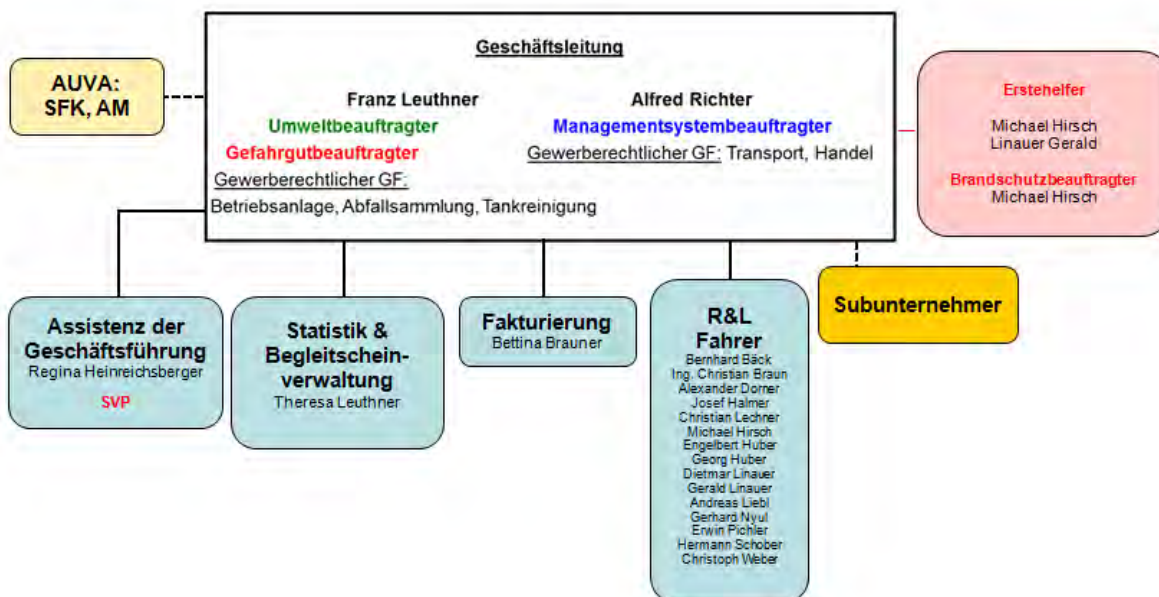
AUVA:
SFK, AM

Geschäftsleitung

Franz Leuthner
Umweltbeauftragter
Gefahrgutbeauftragter
Gewerberechtlicher GF:
Betriebsanlage, Abfallsammlung, Tankreinigung

Alfred Richter
Managementsystembeauftragter
Gewerberechtlicher GF: Transport, Handel

Erstehelfer
Michael Hirsch
Linauer Gerald

Brandschutzbeauftragter
Michael Hirsch

Assistenz der Geschäftsführung
Regina Heinreichsberger
SVP

Statistik & Begleitscheinverwaltung
Theresa Leuthner

Fakturierung
Bettina Brauner

R&L Fahrer
Bernhard Bäck
Ing. Christian Braun
Alexander Dorner
Josef Halmer
Christian Lechner
Michael Hirsch
Engelbert Huber
Georg Huber
Dietmar Linauer
Gerald Linauer
Andreas Liebl
Gerhard Nyul
Erwin Pichler
Hermann Schober
Christoph Weber

Subunternehmer